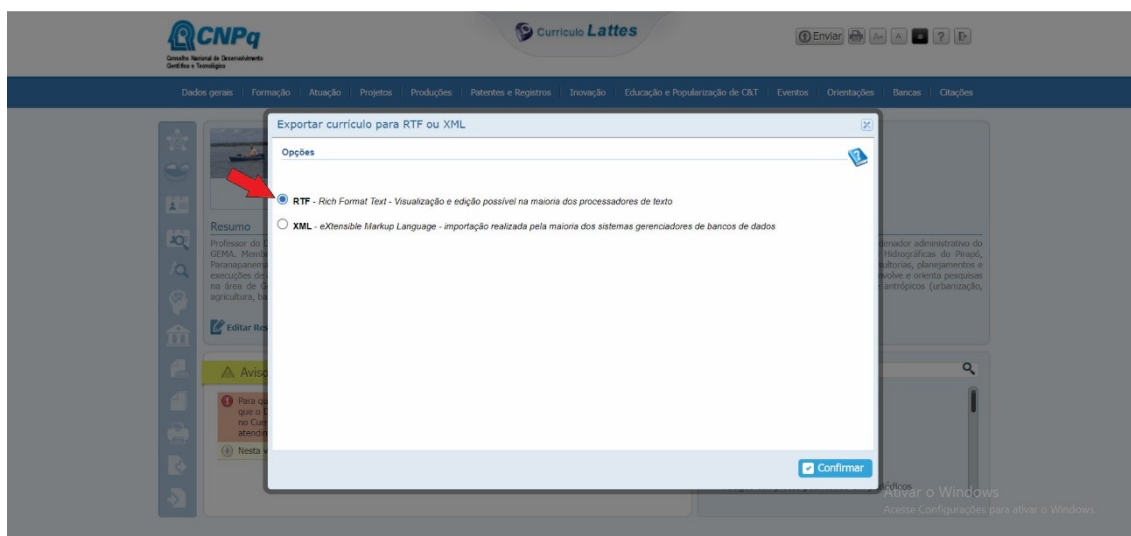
CNPq
Conselho Nacional de Desenvolvimento Científico e Tecnológico

Currículo Lattes

Enviar

Dados gerais | Formação | Atuação | Projetos | Produções | Patentes e Registros | Inovação | Educação e Popularização de C&T | Eventos | Orientações | Bancas | Citações

Resumo
Professor do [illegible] GEMA. Memb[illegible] Paranapanema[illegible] execuções de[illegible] na área de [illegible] agricultura, ba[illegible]

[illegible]denador administrativo do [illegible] Hidrográficas do Pirapó, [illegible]ultorias, planejamentos e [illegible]volve e orienta pesquisas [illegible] antrópicos (urbanização,

Editar Res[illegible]

Aviso

Para qu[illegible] que o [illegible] no Cur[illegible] atendi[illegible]

Nesta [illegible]

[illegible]ódicos

Exportar currículo para RTF ou XML

Opções

RTF - Rich Format Text - Visualização e edição possível na maioria dos processadores de texto

XML - eXtensible Markup Language - importação realizada pela maioria dos sistemas gerenciadores de bancos de dados

Confirmar

Ativar o Windows
Acesse Configurações para ativar o Windows.